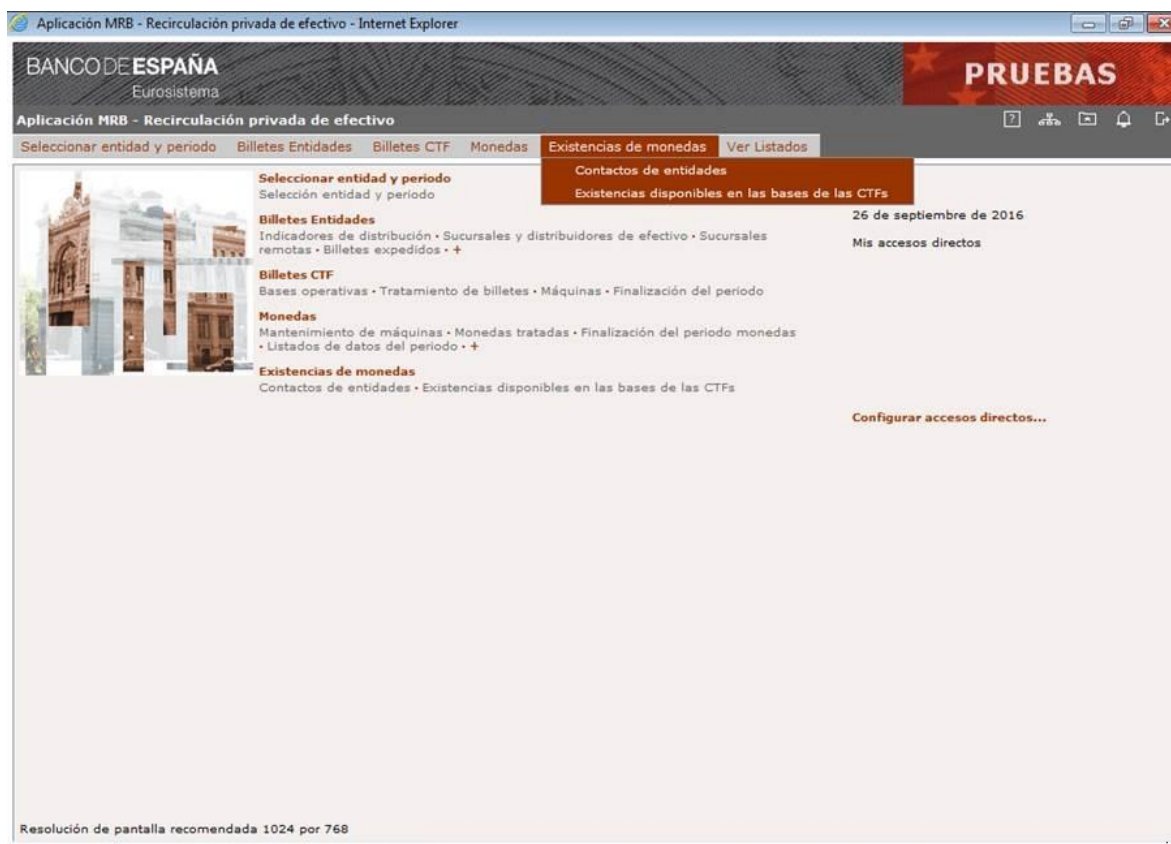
Aplicación MRB - Recirculación privada de efectivo - Internet Explorer

BANCO DE ESPAÑA
Eurosistema

PRUEBAS

Aplicación MRB - Recirculación privada de efectivo

Seleccionar entidad y periodo   Billetes Entidades   Billetes CTF   Monedas   Existencias de monedas   Ver Listados

Contactos de entidades
Existencias disponibles en las bases de las CTFs

Seleccionar entidad y periodo
Selección entidad y periodo

Billetes Entidades
Indicadores de distribución • Sucursales y distribuidores de efectivo • Sucursales remotas • Billetes expedidos • +

Billetes CTF
Bases operativas • Tratamiento de billetes • Máquinas • Finalización del periodo

Monedas
Mantenimiento de máquinas • Monedas tratadas • Finalización del periodo monedas • Listados de datos del periodo • +

Existencias de monedas
Contactos de entidades • Existencias disponibles en las bases de las CTFs

26 de septiembre de 2016

Mis accesos directos

Configurar accesos directos...

Resolución de pantalla recomendada 1024 por 768